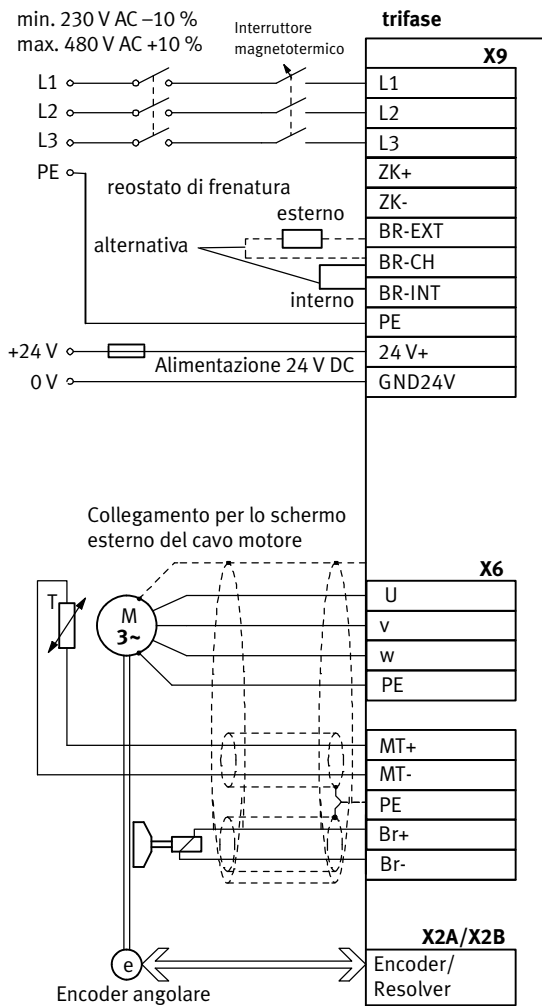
min. 230 V AC –10 %
max. 480 V AC +10 %

Interruttore magnetotermico

trifase

X9

L1
L2
L3
PE

L1
L2
L3
ZK+
ZK-
BR-EXT
BR-CH
BR-INT
PE
24 V+
GND24V

reostato di frenatura
esterno
alternativa
interno

+24 V
0 V
Alimentazione 24 V DC

Collegamento per lo schermo esterno del cavo motore

X6

T
M
3~

U
v
w
PE
MT+
MT-
PE
Br+
Br-

X2A/X2B

e
Encoder/
Resolver

Encoder angolare